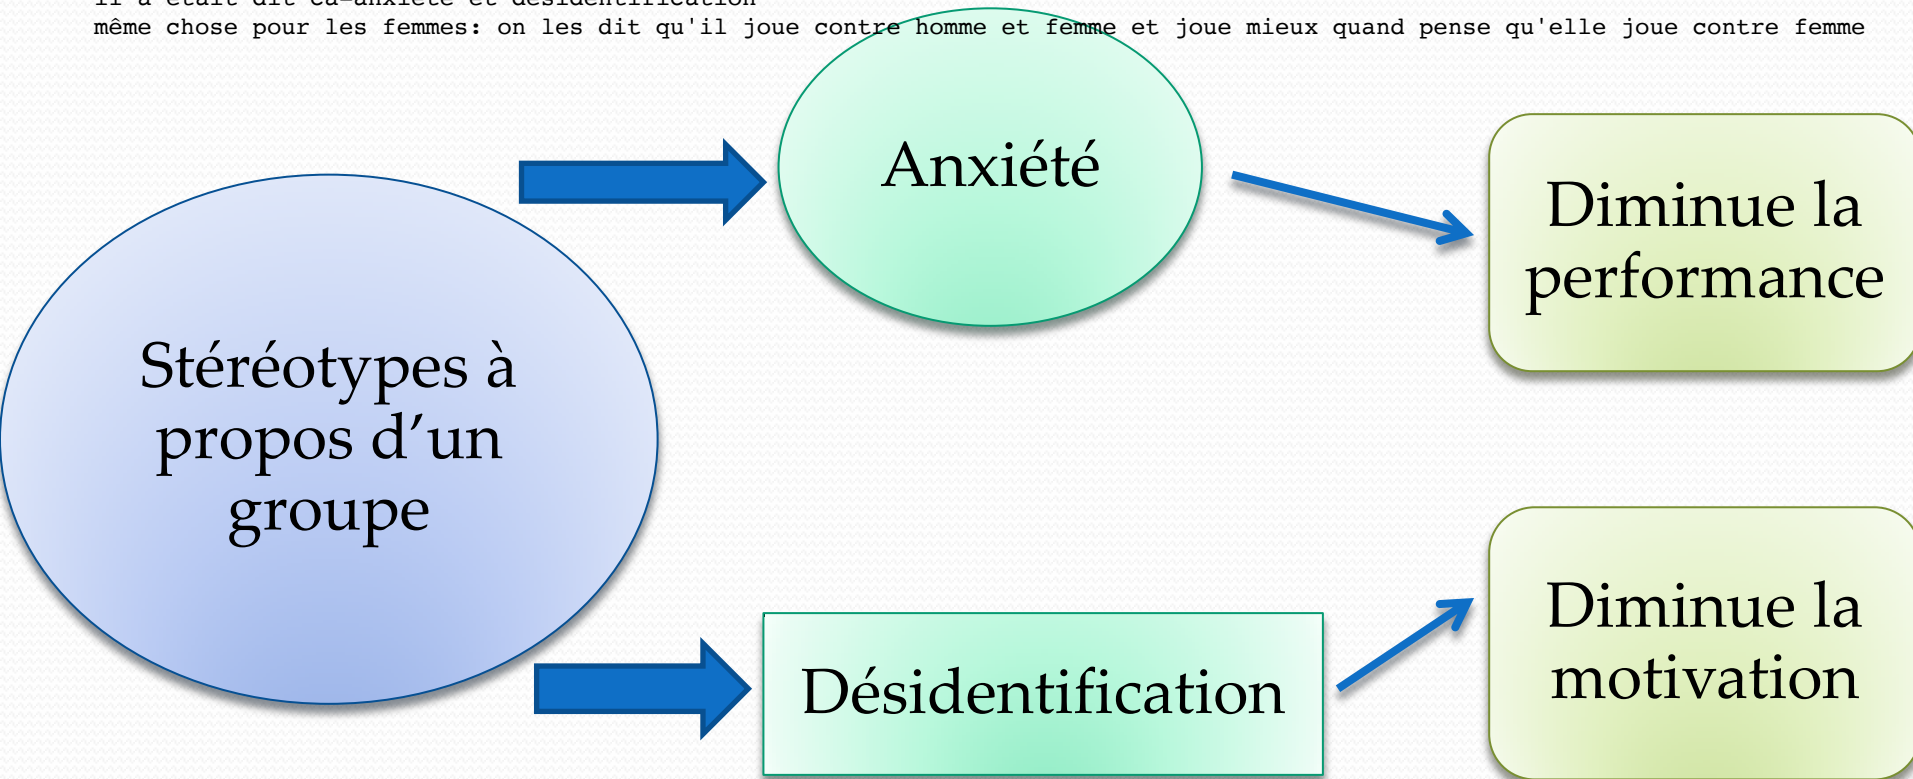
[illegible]
même chose pour les femmes: on les dit qu'il joue contre homme et femme et joue mieux quand pense qu'elle joue contre femme

Anxiété

Diminue la performance

Stéréotypes à propos d'un groupe

Désidentification

Diminue la motivation